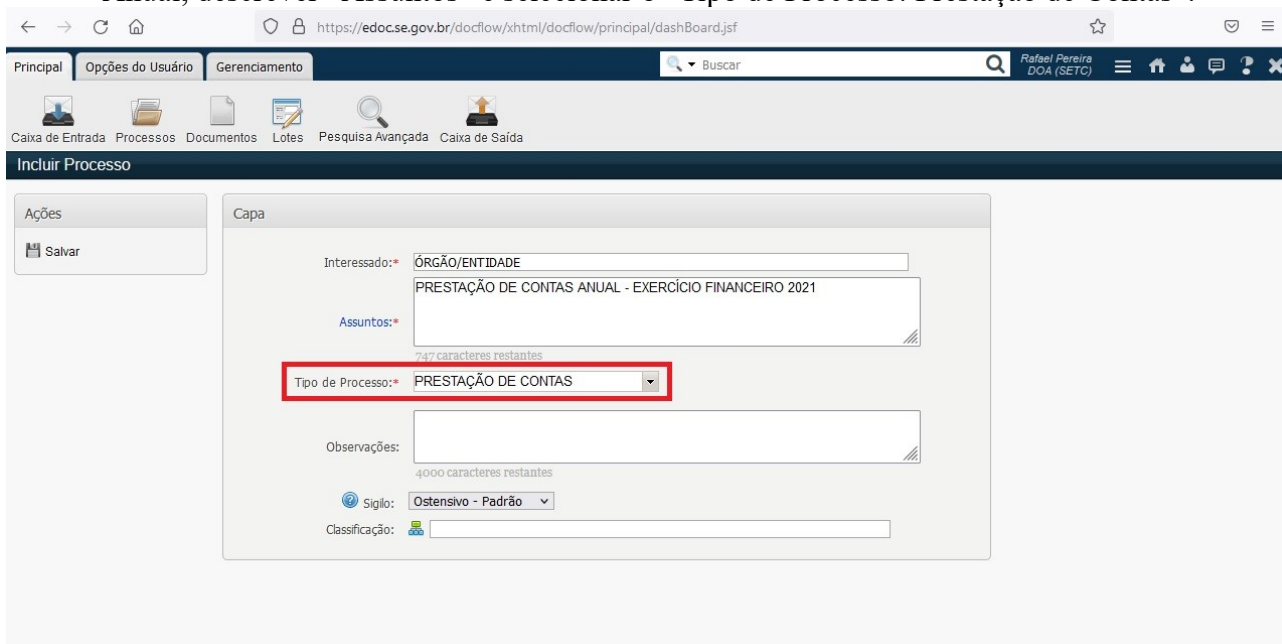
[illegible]

https://edoc.se.gov.br/docflow/xhtml/docflow/principal/dashBoard.jsf

Principal | Opções do Usuário | Gerenciamento

Buscar

Rafael Pereira
DOA (SETC)

Caixa de Entrada | Processos | Documentos | Lotes | Pesquisa Avançada | Caixa de Saída

Incluir Processo

Ações

Salvar

Capa

Interessado:* ÓRGÃO/ENTIDADE

Assuntos:* PRESTAÇÃO DE CONTAS ANUAL - EXERCÍCIO FINANCEIRO 2021

747 caracteres restantes

Tipo de Processo:* PRESTAÇÃO DE CONTAS

Observações:

4000 caracteres restantes

Sigilo: Ostensivo - Padrão

Classificação: